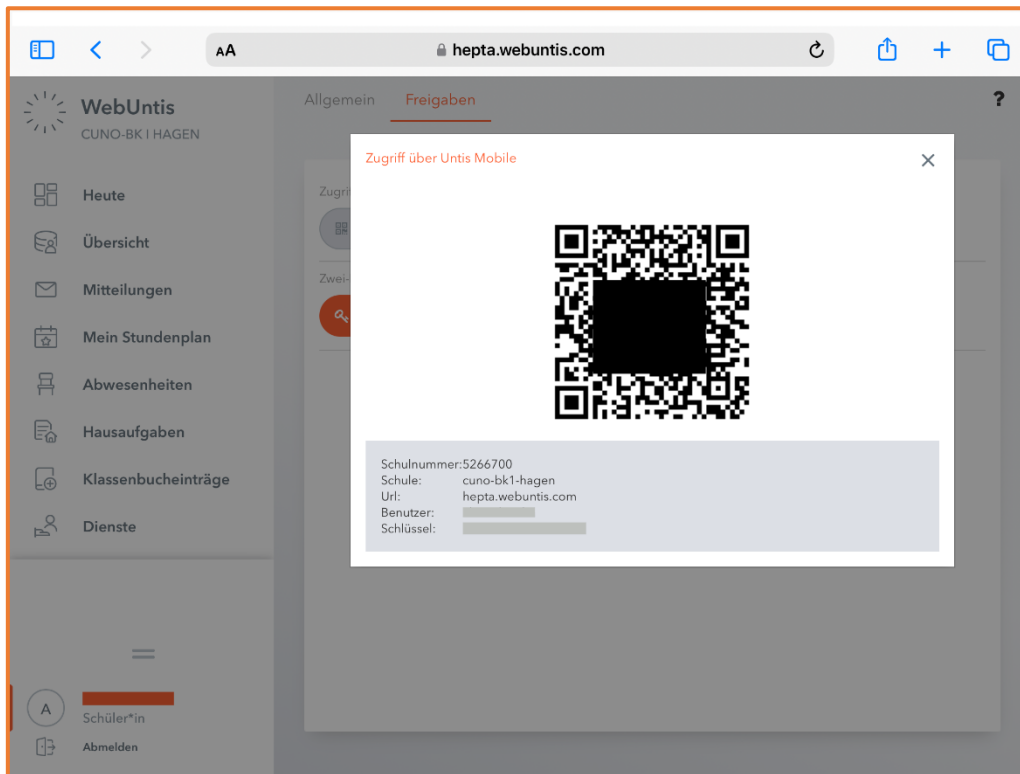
AA hepta.webuntis.com

WebUntis
CUNO-BK I HAGEN

Heute
Übersicht
Mitteilungen
Mein Stundenplan
Abwesenheiten
Hausaufgaben
Klassenbucheinträge
Dienste

A
Schüler*in
Abmelden

Allgemein Freigaben

?

Zugri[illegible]

Zwei-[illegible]

Zugriff über Untis Mobile

Schulnummer: 5266700
Schule: cuno-bk1-hagen
Url: hepta.webuntis.com
Benutzer: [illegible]
Schlüssel: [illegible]